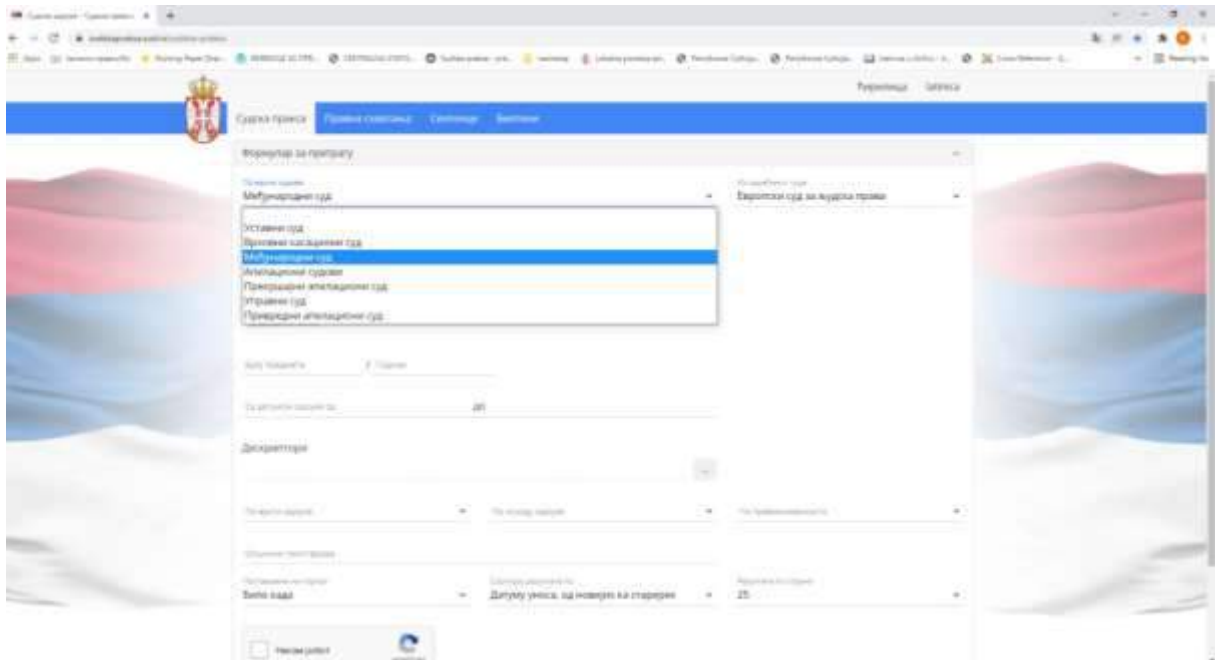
Ћирилица Latinica

Судска пракса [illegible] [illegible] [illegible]

Формулар за претрагу

Међународни суд

Европски суд за људска права

Уставни суд
Врховни касациони суд
Међународни суд
Апелациони судови
Прекршајни апелациони суд
Управни суд
Привредни апелациони суд

Дескриптори

Било када

Датуму уноса, од новијег ка старијем

25

Нисам робот